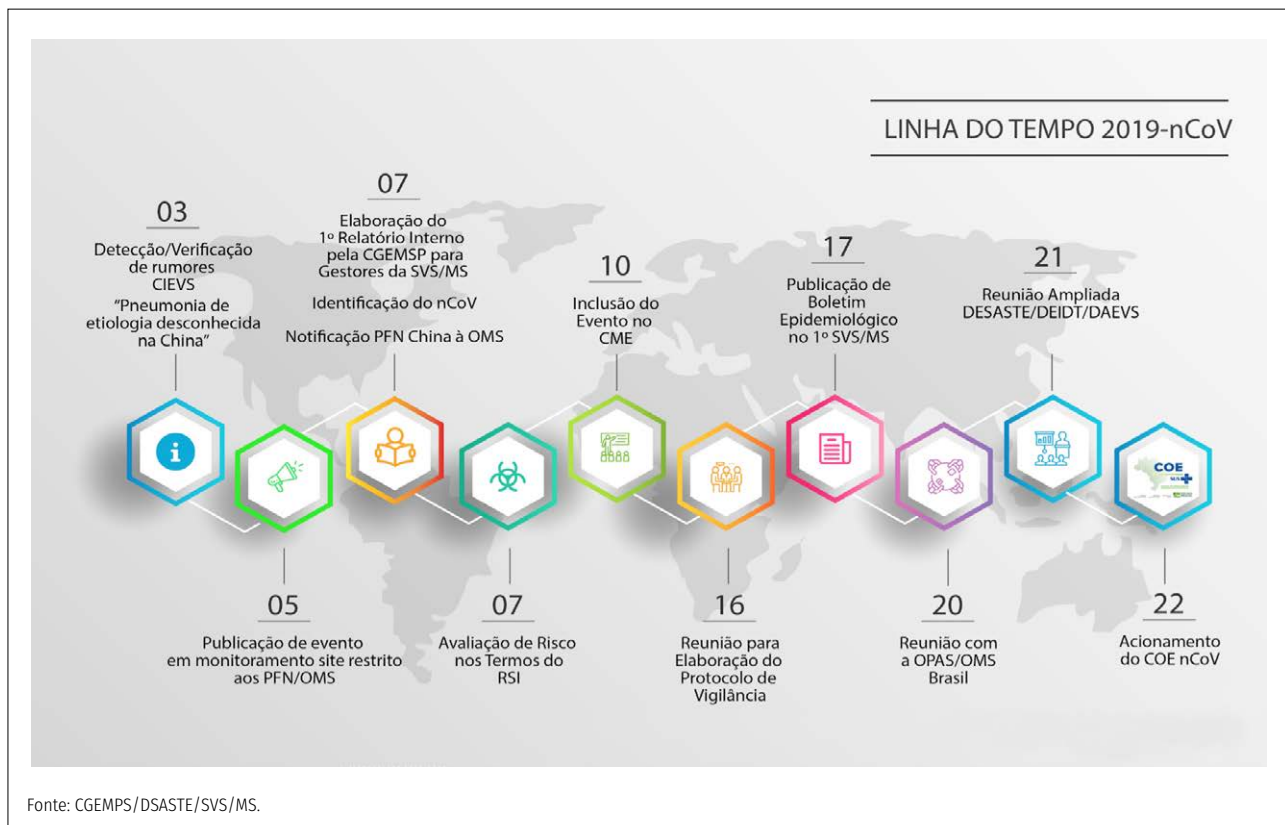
LINHA DO TEMPO 2019-nCoV

03

Detecção/Verificação de rumores CIEVS "Pneumonia de etiologia desconhecida na China"

07

Elaboração do 1º Relatório Interno pela CGEMSP para Gestores da SVS/MS

Identificação do nCoV

Notificação PFN China à OMS

10

Inclusão do Evento no CME

17

Publicação de Boletim Epidemiológico no 1º SVS/MS

21

Reunião Ampliada DESASTE/DEIDT/DAEVS

COE

05

Publicação de evento em monitoramento site restrito aos PFN/OMS

07

Avaliação de Risco nos Termos do RSI

16

Reunião para Elaboração do Protocolo de Vigilância

20

Reunião com a OPAS/OMS Brasil

22

Acionamento do COE nCoV

Fonte: CGEMPS/DSASTE/SVS/MS.